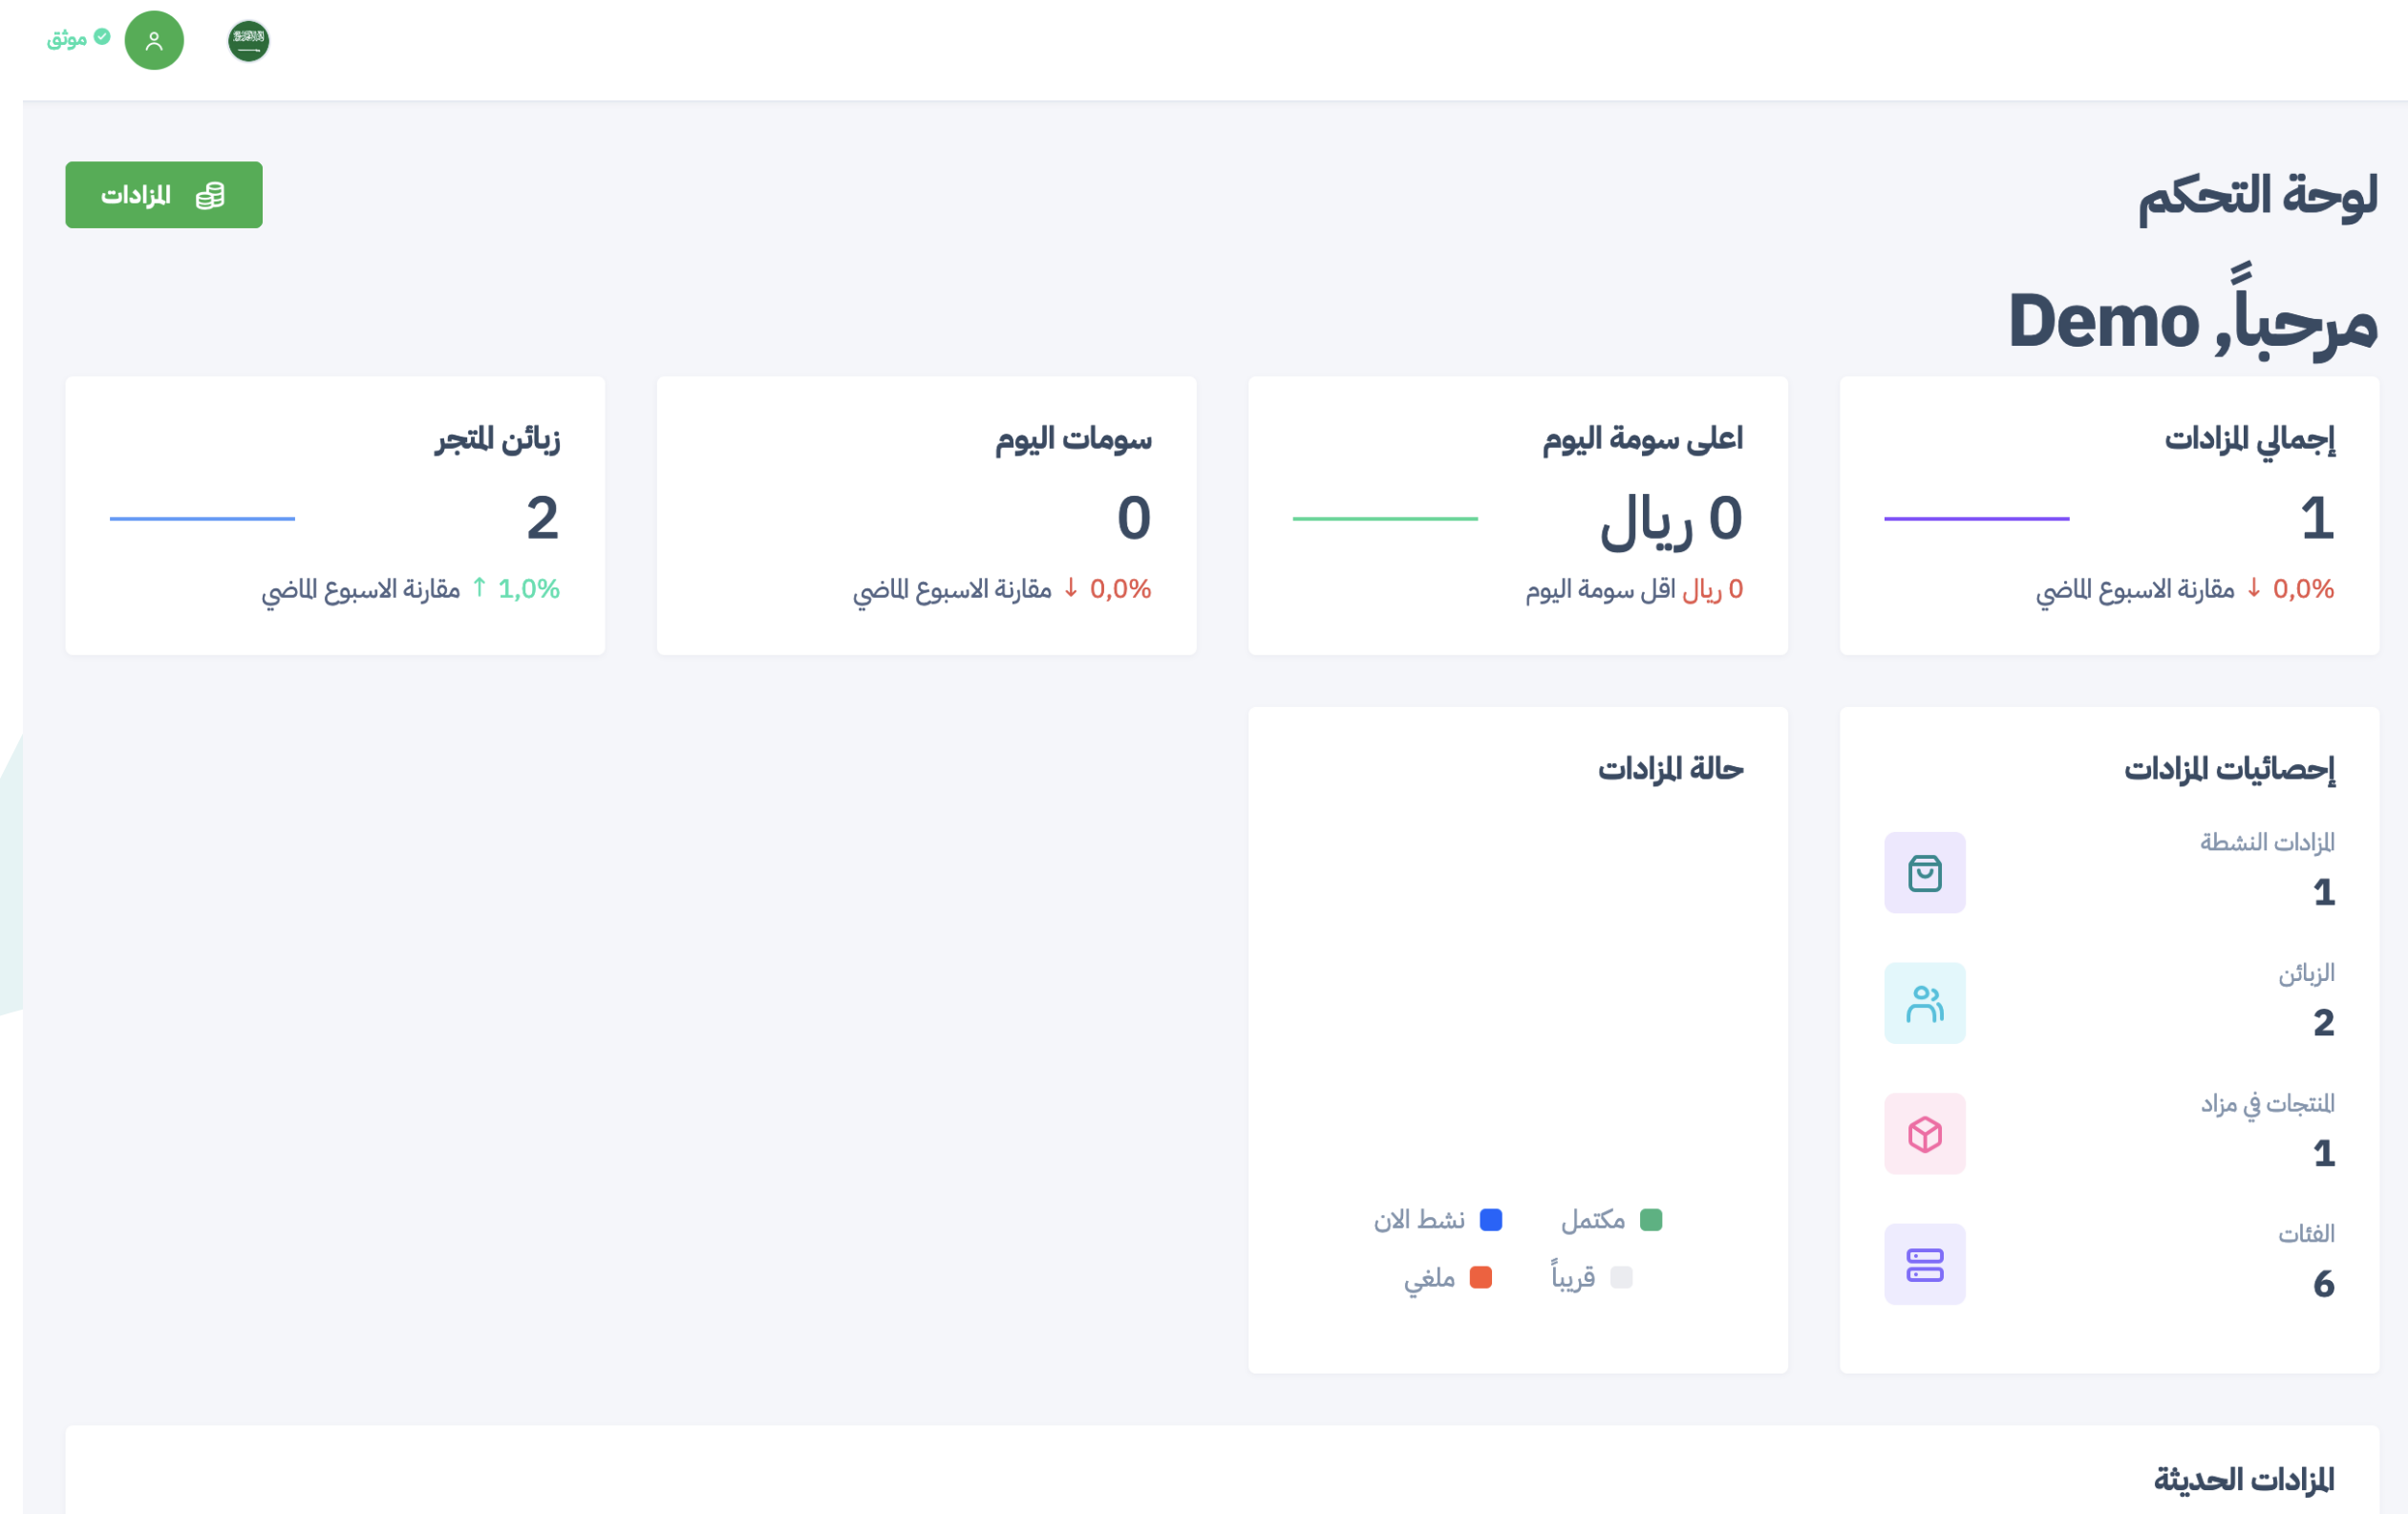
موثق

المزادات

لوحة التحكم

مرحباً, Demo

إجمالي المزادات
1
0,0% ↓ مقارنة الاسبوع الماضي

اعلى سومة اليوم
0 ريال
0 ريال اقل سومة اليوم

سومات اليوم
0
0,0% ↓ مقارنة الاسبوع الماضي

زبائن المتجر
2
1,0% ↑ مقارنة الاسبوع الماضي

إحصائيات المزادات
المزادات النشطة
1
الزبائن
2
المنتجات في مزاد
1
الفئات
6

حالة المزادات
مكتمل
نشط الان
قريباً
ملغي

المزادات الحديثة